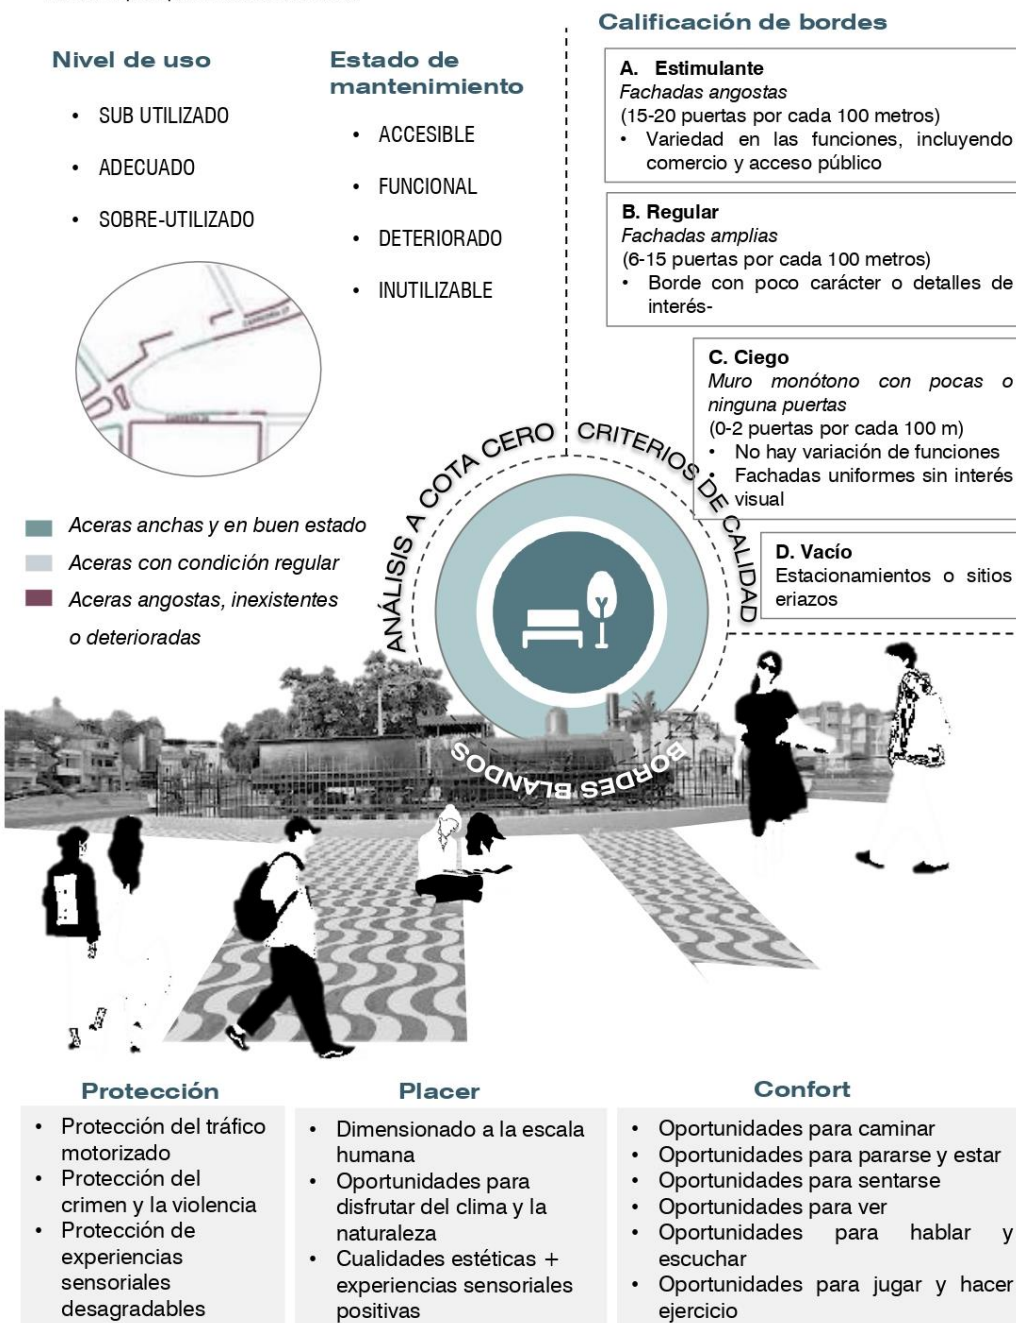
Nivel de uso

- SUB UTILIZADO
- ADECUADO
- SOBRE-UTILIZADO

Estado de mantenimiento

- ACCESIBLE
- FUNCIONAL
- DETERIORADO
- INUTILIZABLE

Calificación de bordes

A. Estimulante
Fachadas angostas
(15-20 puertas por cada 100 metros)
- Variedad en las funciones, incluyendo comercio y acceso público

B. Regular
Fachadas amplias
(6-15 puertas por cada 100 metros)
- Borde con poco carácter o detalles de interés-

C. Ciego
Muro monótono con pocas o ninguna puertas
(0-2 puertas por cada 100 m)
- No hay variación de funciones
- Fachadas uniformes sin interés visual

D. Vacío
Estacionamientos o sitios eriazos

Aceras anchas y en buen estado
Aceras con condición regular
Aceras angostas, inexistentes o deterioradas

ANÁLISIS A COTA CERO
CRITERIOS DE CALIDAD
BORDES BLANDOS

Protección
- Protección del tráfico motorizado
- Protección del crimen y la violencia
- Protección de experiencias sensoriales desagradables

Placer
- Dimensionado a la escala humana
- Oportunidades para disfrutar del clima y la naturaleza
- Cualidades estéticas + experiencias sensoriales positivas

Confort
- Oportunidades para caminar
- Oportunidades para pararse y estar
- Oportunidades para sentarse
- Oportunidades para ver
- Oportunidades para hablar y escuchar
- Oportunidades para jugar y hacer ejercicio